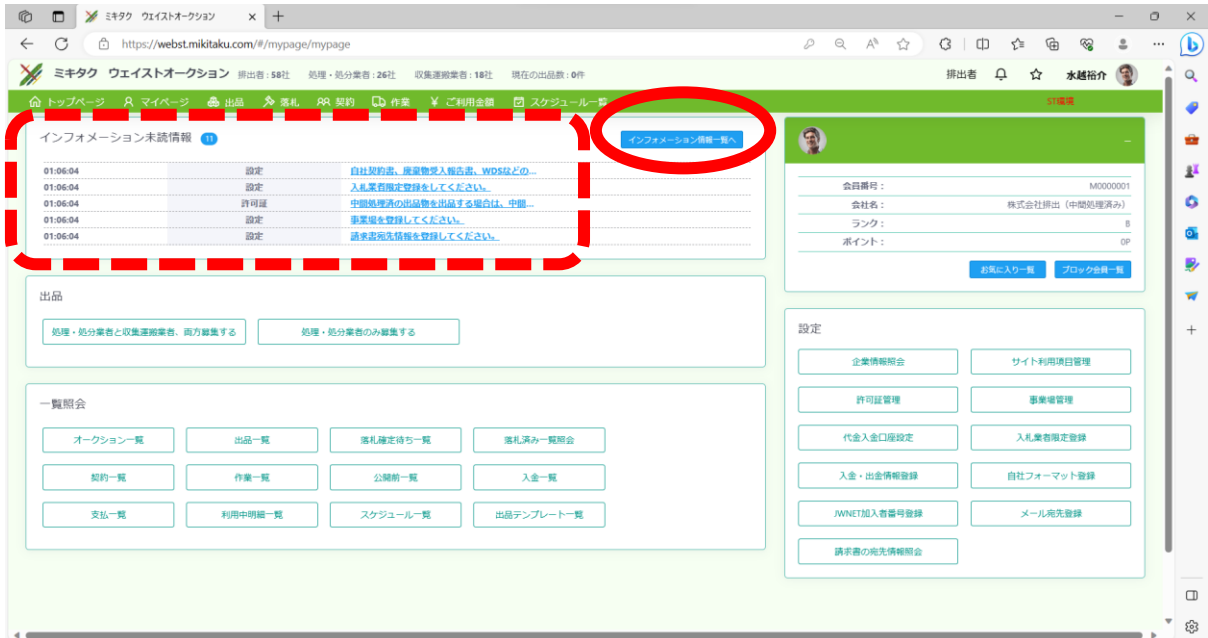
ミキタク ウェイストオークション ×

https://webst.mikitaku.com/#/mypage/mypage

ミキタク ウェイストオークション 排出者：58社 処理・処分業者：26社 収集運搬業者：18社 現在の出品数：0件

排出者 水越裕介

トップページ マイページ 出品 落札 契約 作業 ご利用金額 スケジュール一覧 ST環境

インフォメーション未読情報 11

インフォメーション情報一覧へ

| | | |
|---|---|---|
| 01:06:04 | 設定 | 自社契約書、廃棄物受入報告書、WDSなどの… |
| 01:06:04 | 設定 | 入札業者限定登録をしてください。 |
| 01:06:04 | 許可証 | 中間処理済の出品物を出品する場合は、中間… |
| 01:06:04 | 設定 | 事業場を登録してください。 |
| 01:06:04 | 設定 | 請求書宛先情報を登録してください。 |

会員番号： M0000001
会社名： 株式会社排出（中間処理済み）
ランク： B
ポイント： 0P

お気に入り一覧 ブロック会員一覧

出品

処理・処分業者と収集運搬業者、両方募集する 処理・処分業者のみ募集する

一覧照会

オークション一覧 出品一覧 落札確定待ち一覧 落札済み一覧照会
契約一覧 作業一覧 公開前一覧 入金一覧
支払一覧 利用明細一覧 スケジュール一覧 出品テンプレート一覧

設定

企業情報照会 サイト利用項目管理
許可証管理 事業場管理
代金入金口座設定 入札業者限定登録
入金・出金情報登録 自社フォーマット登録
JWNET加入者番号登録 メール宛先登録
請求書の宛先情報照会